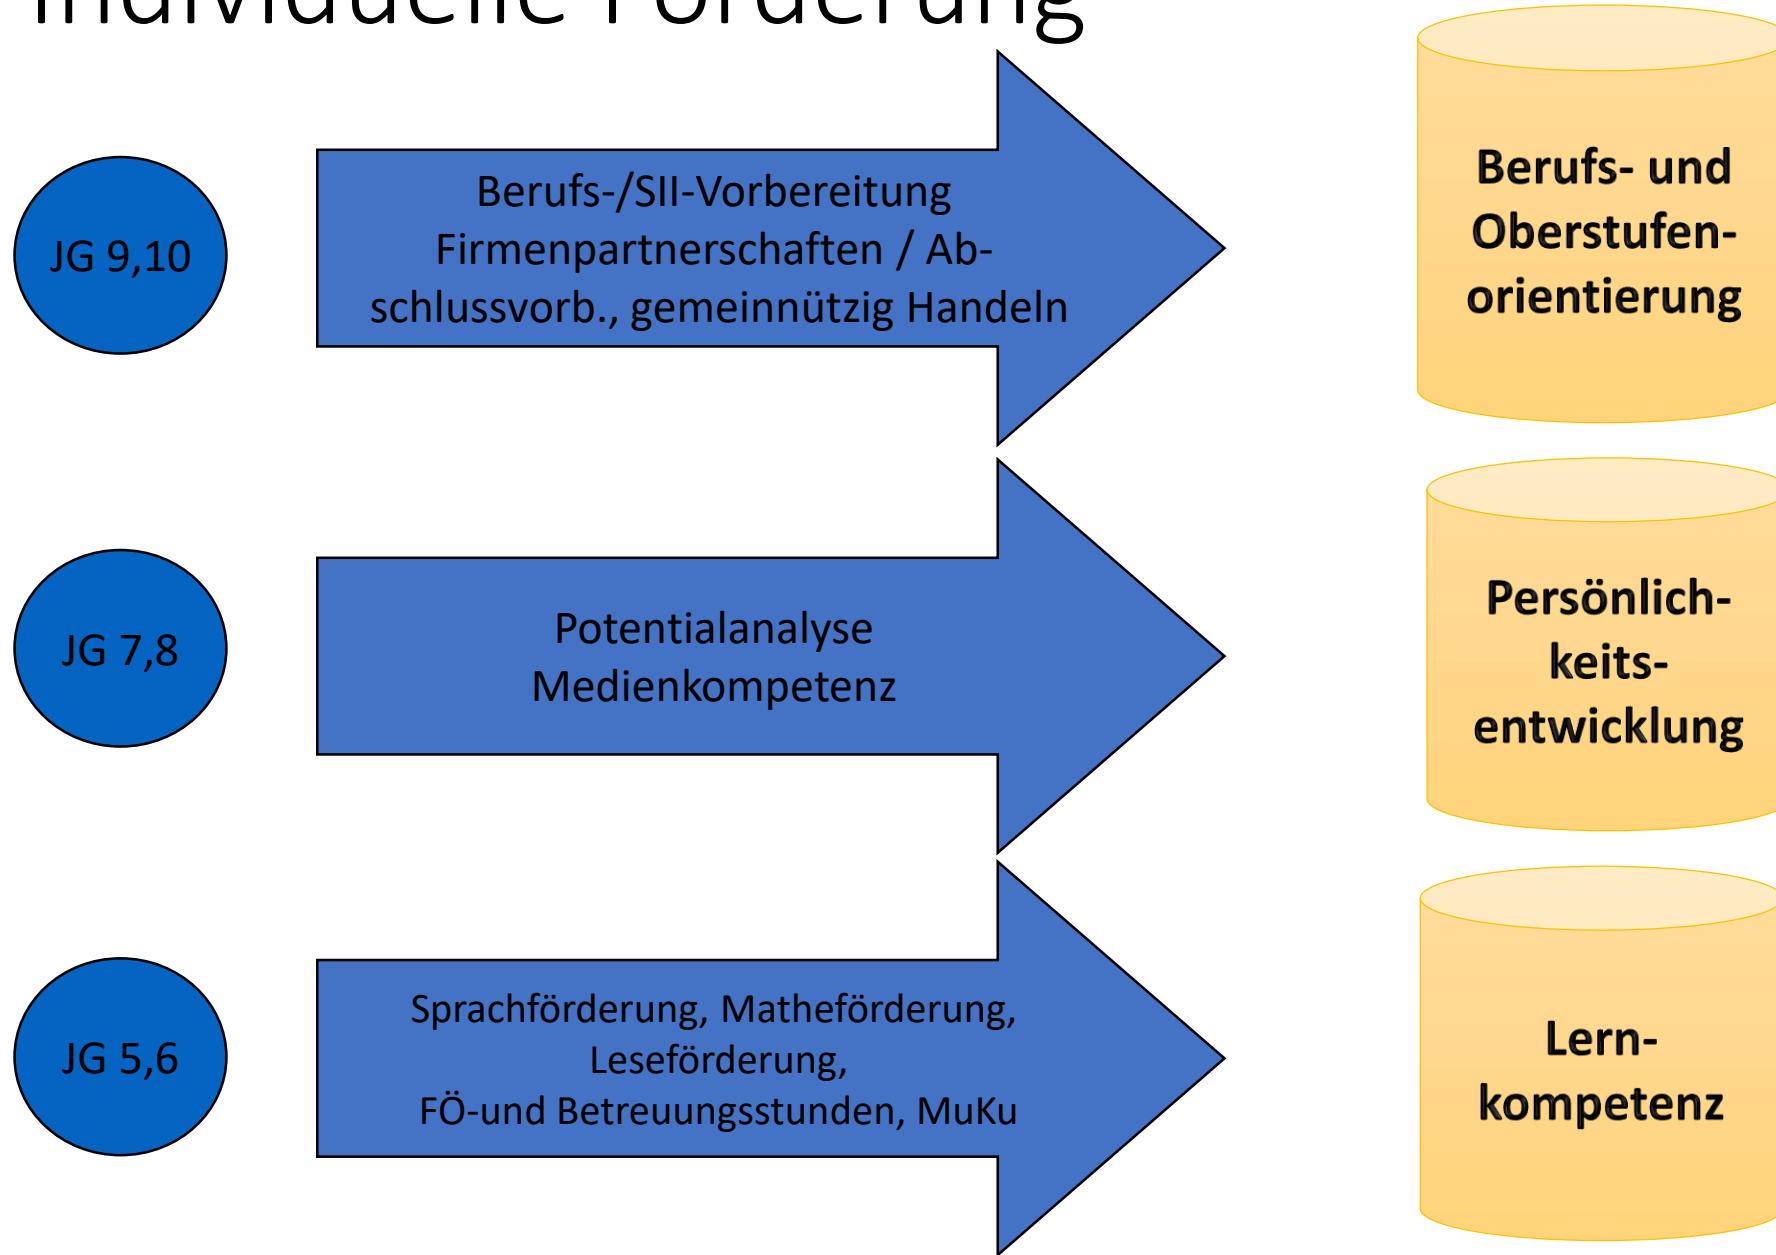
Individuelle Förderung

JG 9,10

Berufs-/SII-Vorbereitung
Firmenpartnerschaften / Abschlussvorb., gemeinnützig Handeln

Berufs- und Oberstufenorientierung

JG 7,8

Potentialanalyse
Medienkompetenz

Persönlichkeitsentwicklung

JG 5,6

Sprachförderung, Matheförderung,
Leseförderung,
FÖ-und Betreuungsstunden, MuKu

Lernkompetenz